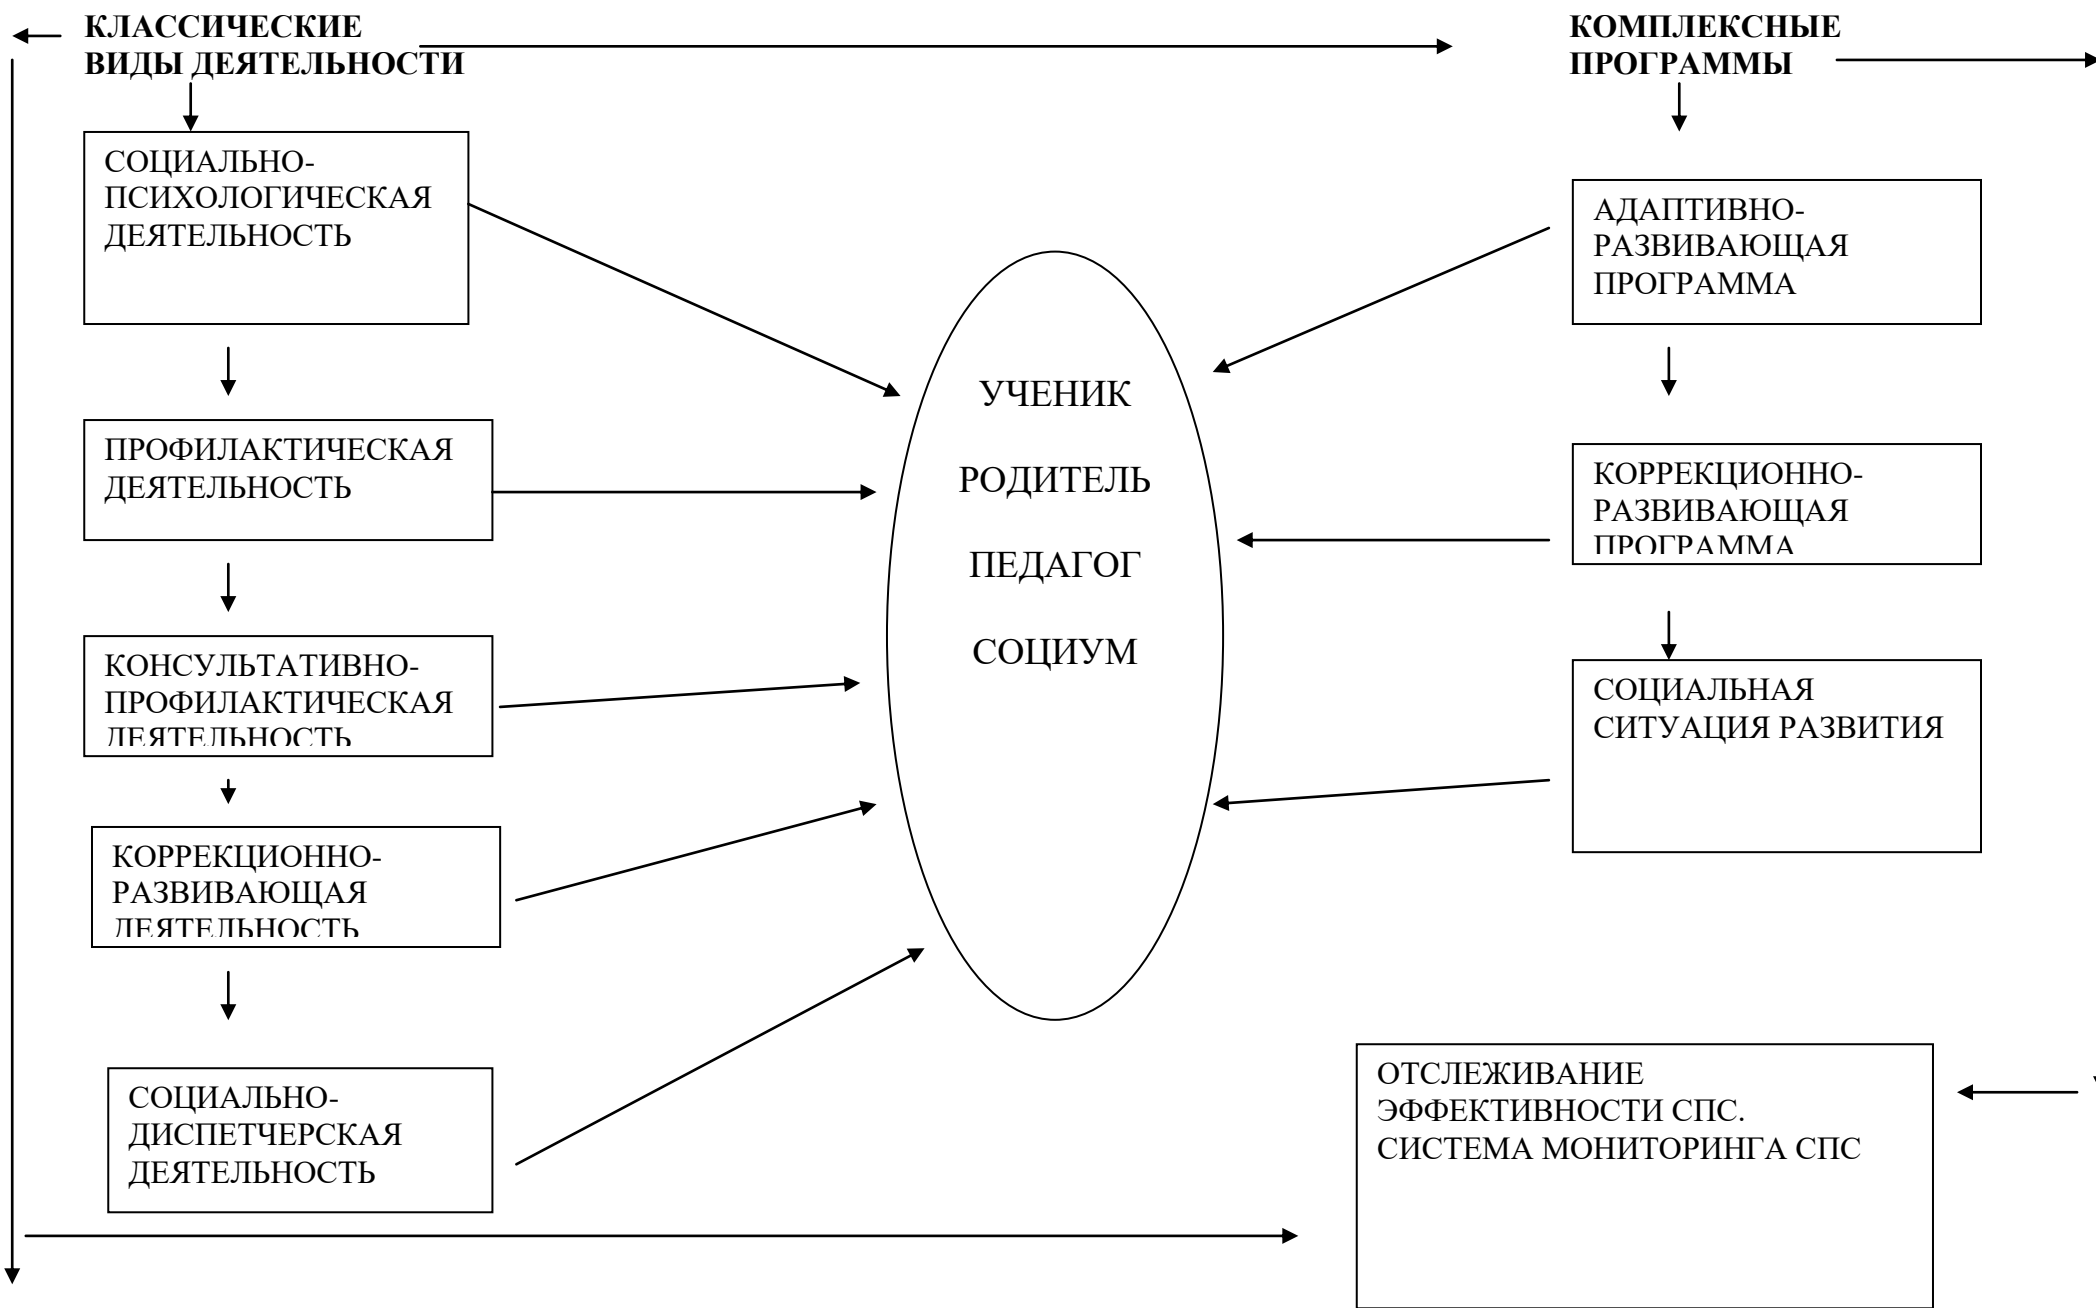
КЛАССИЧЕСКИЕ ВИДЫ ДЕЯТЕЛЬНОСТИ

КОМПЛЕКСНЫЕ ПРОГРАММЫ

СОЦИАЛЬНО-ПСИХОЛОГИЧЕСКАЯ ДЕЯТЕЛЬНОСТЬ

ПРОФИЛАКТИЧЕСКАЯ ДЕЯТЕЛЬНОСТЬ

КОНСУЛЬТАТИВНО-ПРОФИЛАКТИЧЕСКАЯ ДЕЯТЕЛЬНОСТЬ

КОРРЕКЦИОННО-РАЗВИВАЮЩАЯ ДЕЯТЕЛЬНОСТЬ

СОЦИАЛЬНО-ДИСПЕТЧЕРСКАЯ ДЕЯТЕЛЬНОСТЬ

УЧЕНИК

РОДИТЕЛЬ

ПЕДАГОГ

СОЦИУМ

АДАПТИВНО-РАЗВИВАЮЩАЯ ПРОГРАММА

КОРРЕКЦИОННО-РАЗВИВАЮЩАЯ ПРОГРАММА

СОЦИАЛЬНАЯ СИТУАЦИЯ РАЗВИТИЯ

ОТСЛЕЖИВАНИЕ ЭФФЕКТИВНОСТИ СПС. СИСТЕМА МОНИТОРИНГА СПС